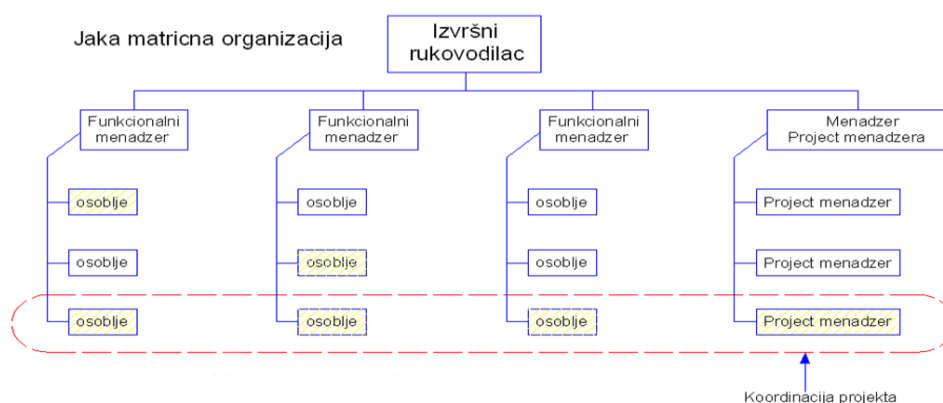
Jaka matricna organizacija

Izvršni rukovodilac

Funkcionalni menadzer

osoblje

osoblje

osoblje

Funkcionalni menadzer

osoblje

osoblje

osoblje

Funkcionalni menadzer

osoblje

osoblje

osoblje

Menadzer Project menadzera

Project menadzer

Project menadzer

Project menadzer

Koordinacija projekta